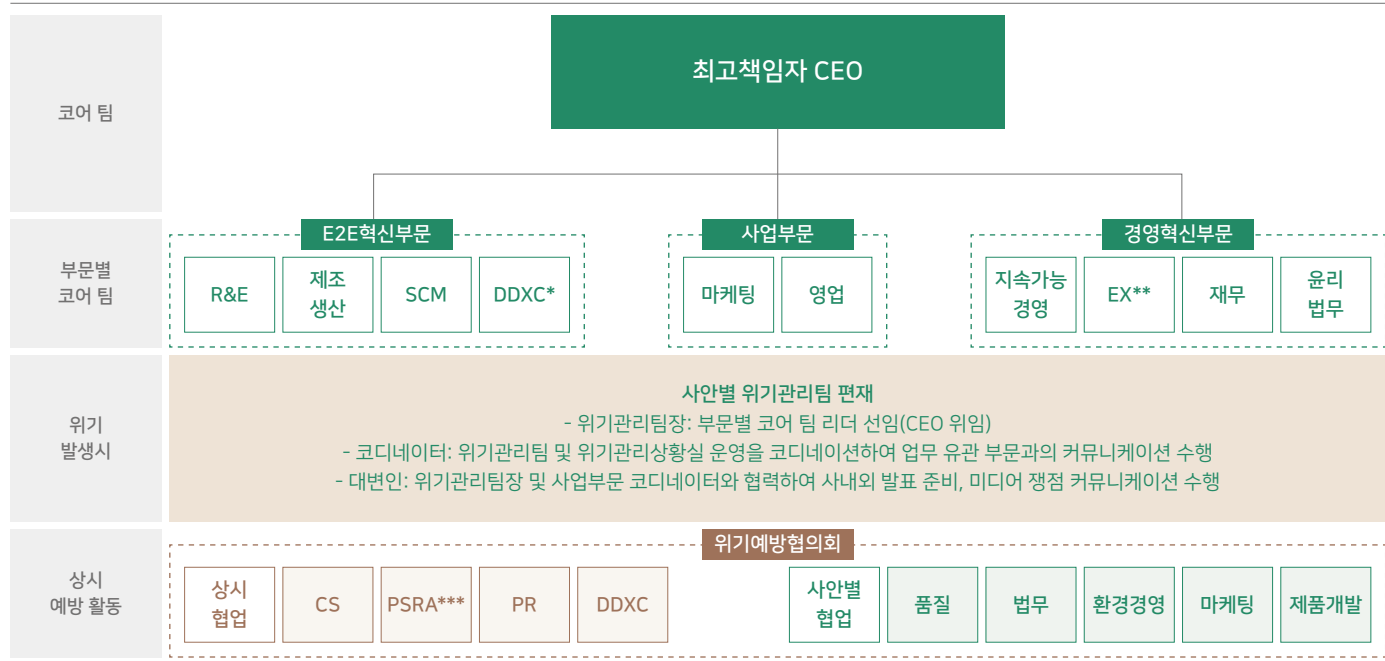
코어 팀

최고책임자 CEO

부문별
코어 팀

E2E혁신부문

R&E

제조
생산

SCM

DDXC*

사업부문

마케팅

영업

경영혁신부문

지속가능
경영

EX**

재무

윤리
법무

위기
발생시

사안별 위기관리팀 편재
- 위기관리팀장: 부문별 코어 팀 리더 선임(CEO 위임)
- 코디네이터: 위기관리팀 및 위기관리상황실 운영을 코디네이션하여 업무 유관 부문과의 커뮤니케이션 수행
- 대변인: 위기관리팀장 및 사업부문 코디네이터와 협력하여 사내외 발표 준비, 미디어 쟁점 커뮤니케이션 수행

상시
예방 활동

위기예방협의회

상시
협업

CS

PSRA***

PR

DDXC

사안별
협업

품질

법무

환경경영

마케팅

제품개발